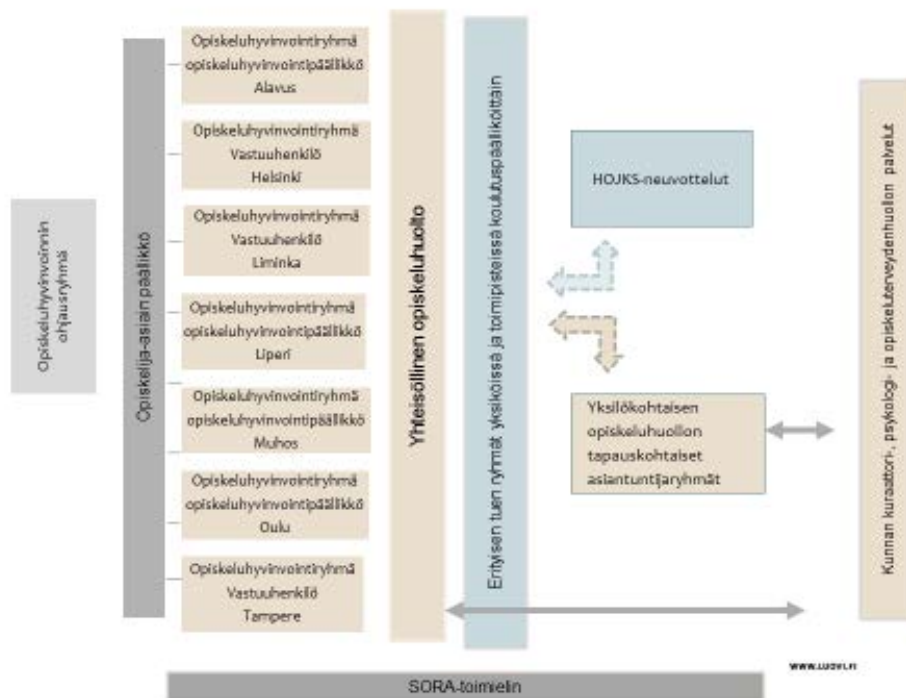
Opiskeluhyvinvoinnin ohjausryhmä

Opiskelija-asiain päällikkö

Opiskeluhyvinvointiryhmä opiskeluhyvinvointipäällikkö Alavus

Opiskeluhyvinvointiryhmä Vastuuhenkilö Helsinki

Opiskeluhyvinvointiryhmä Vastuuhenkilö Liminka

Opiskeluhyvinvointiryhmä opiskeluhyvinvointipäällikkö Liperi

Opiskeluhyvinvointiryhmä opiskeluhyvinvointipäällikkö Muhos

Opiskeluhyvinvointiryhmä opiskeluhyvinvointipäällikkö Oulu

Opiskeluhyvinvointiryhmä Vastuuhenkilö Tampere

Yhteisöllinen opiskeluhuolto

Erityisen tuen ryhmät yksiköissä ja toimipisteissä koulutuspäällikoittäin

HOJKS-neuvottelut

Yksilökohtaisen opiskeluhuollon tapauskohtaiset asiantuntijaryhmät

Kunnan kuraattori-, psykologi- ja opiskeluterveydenhuollon palvelut

www.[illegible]

SORA-toimielin